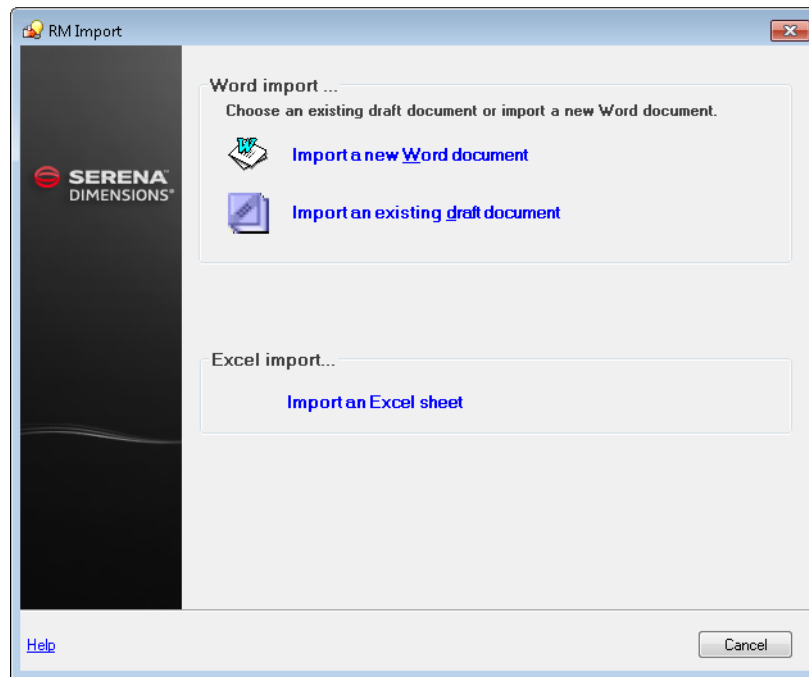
RM Import

SERENA
DIMENSIONS

Word import ...
Choose an existing draft document or import a new Word document.

Import a new Word document

Import an existing draft document

Excel import...

Import an Excel sheet

Help

Cancel